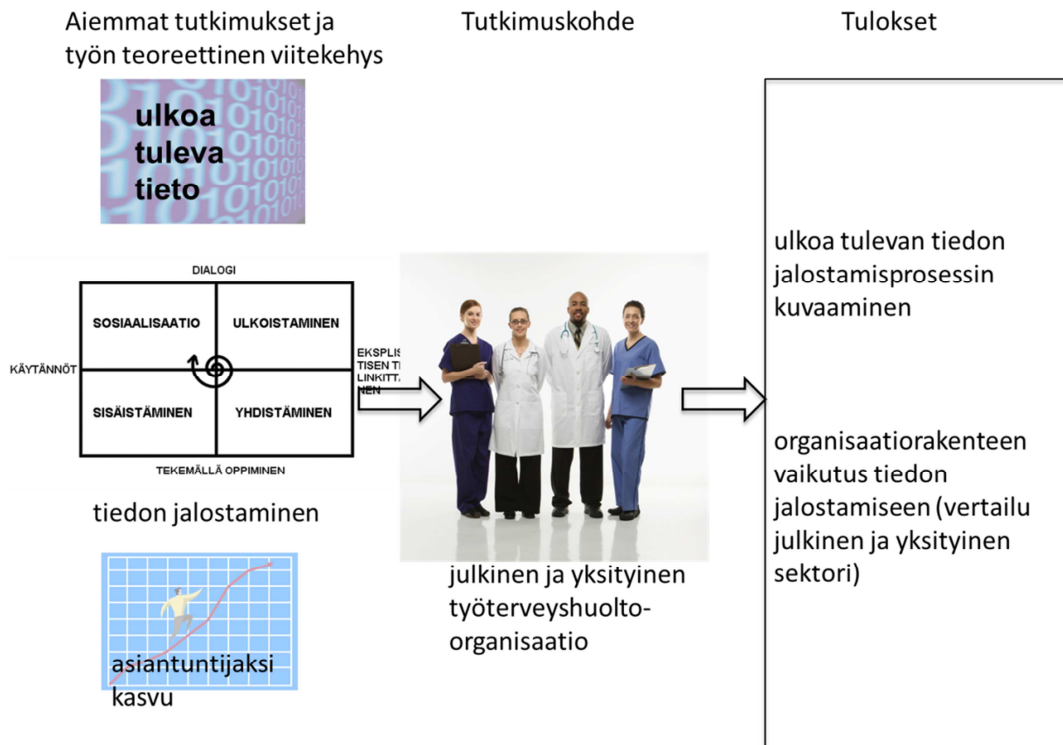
Aiemmat tutkimukset ja työn teoreettinen viitekehys

Tutkimuskohde

Tulokset

ulkoa tuleva tieto

DIALOGI

SOSIAALISAATIO

ULKOISTAMINEN

KÄYTÄNNÖT

EKSPLIS TISEN T LINKITTÄ MINEN

SISÄISTÄMINEN

YHDISTÄMINEN

TEKEMÄLLÄ OPPIMINEN

tiedon jalostaminen

asiantuntijaksi kasvu

julkinen ja yksityinen työterveyshuolto-organisaatio

ulkoa tulevan tiedon jalostamisprosessin kuvaaminen

organisaatiorakenteen vaikutus tiedon jalostamiseen (vertailu julkinen ja yksityinen sektori)